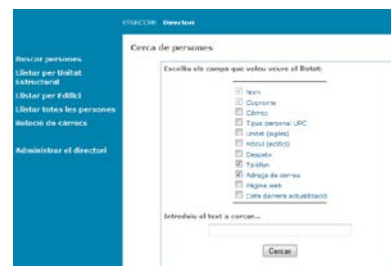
ETSECCPB Directori

Buscar persones
Llistar per Unitat Estructural
Llistar per Edifici
Llistar totes les persones
Relació de càrrecs

Administrar el directori

Cerca de persones

Escolliu els camps que voleu veure al llistat:

Nom
Cognoms
Càrrec
Tipus personal UPC
Unitat (sigles)
Mòdul (edifici)
Despatx
Telèfon
Adreça de correu
Pàgina web
Data darrera actualització

Introduïu el text a cercar...

Cercar